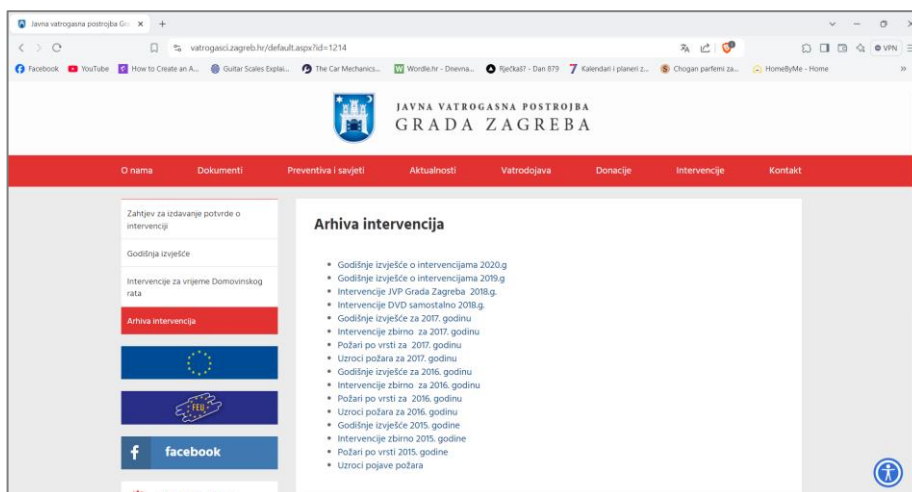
Javna vatrogasna postrojba Gr ×

vatrogasci.zagreb.hr/default.aspx?id=1214

VPN

Facebook YouTube How to Create an A... Guitar Scales Explai... The Car Mechanics... Wordle.hr - Dnevna... Riječkaš? - Dan 879 Kalendari i planeri z... Chogan parfemi za... HomeByMe - Home

JAVNA VATROGASNA POSTROJBA
GRADA ZAGREBA

O nama Dokumenti Preventiva i savjeti Aktualnosti Vatrodojava Donacije Intervencije Kontakt

Zahtjev za izdavanje potvrde o intervenciji

Godišnja izvješće

Intervencije za vrijeme Domovinskog rata

Arhiva intervencija

facebook

Arhiva intervencija

- Godišnje izvješće o intervencijama 2020.g
- Godišnje izvješće o intervencijama 2019.g
- Intervencije JVP Grada Zagreba 2018.g.
- Intervencije DVD samostalno 2018.g.
- Godišnje izvješće za 2017. godinu
- Intervencije zbirno za 2017. godinu
- Požari po vrsti za 2017. godinu
- Uzroci požara za 2017. godinu
- Godišnje izvješće za 2016. godinu
- Intervencije zbirno za 2016. godinu
- Požari po vrsti za 2016. godinu
- Uzroci požara za 2016. godinu
- Godišnje izvješće 2015. godine
- Intervencije zbirno 2015. godine
- Požari po vrsti 2015. godine
- Uzroci pojave požara